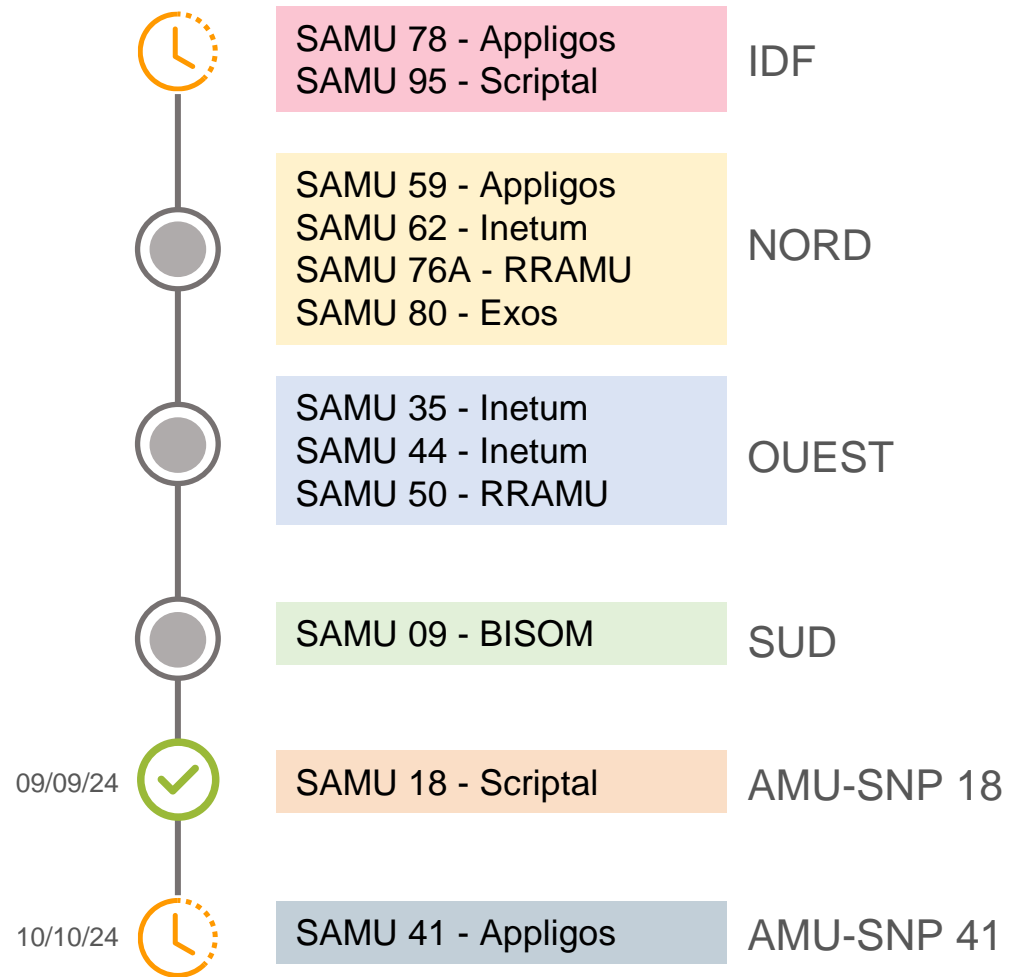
SAMU 78 - Appligos
SAMU 95 - Scriptal

IDF

SAMU 59 - Appligos
SAMU 62 - Inetum
SAMU 76A - RRAMU
SAMU 80 - Exos

NORD

SAMU 35 - Inetum
SAMU 44 - Inetum
SAMU 50 - RRAMU

OUEST

SAMU 09 - BISOM

SUD

09/09/24

SAMU 18 - Scriptal

AMU-SNP 18

10/10/24

SAMU 41 - Appligos

AMU-SNP 41